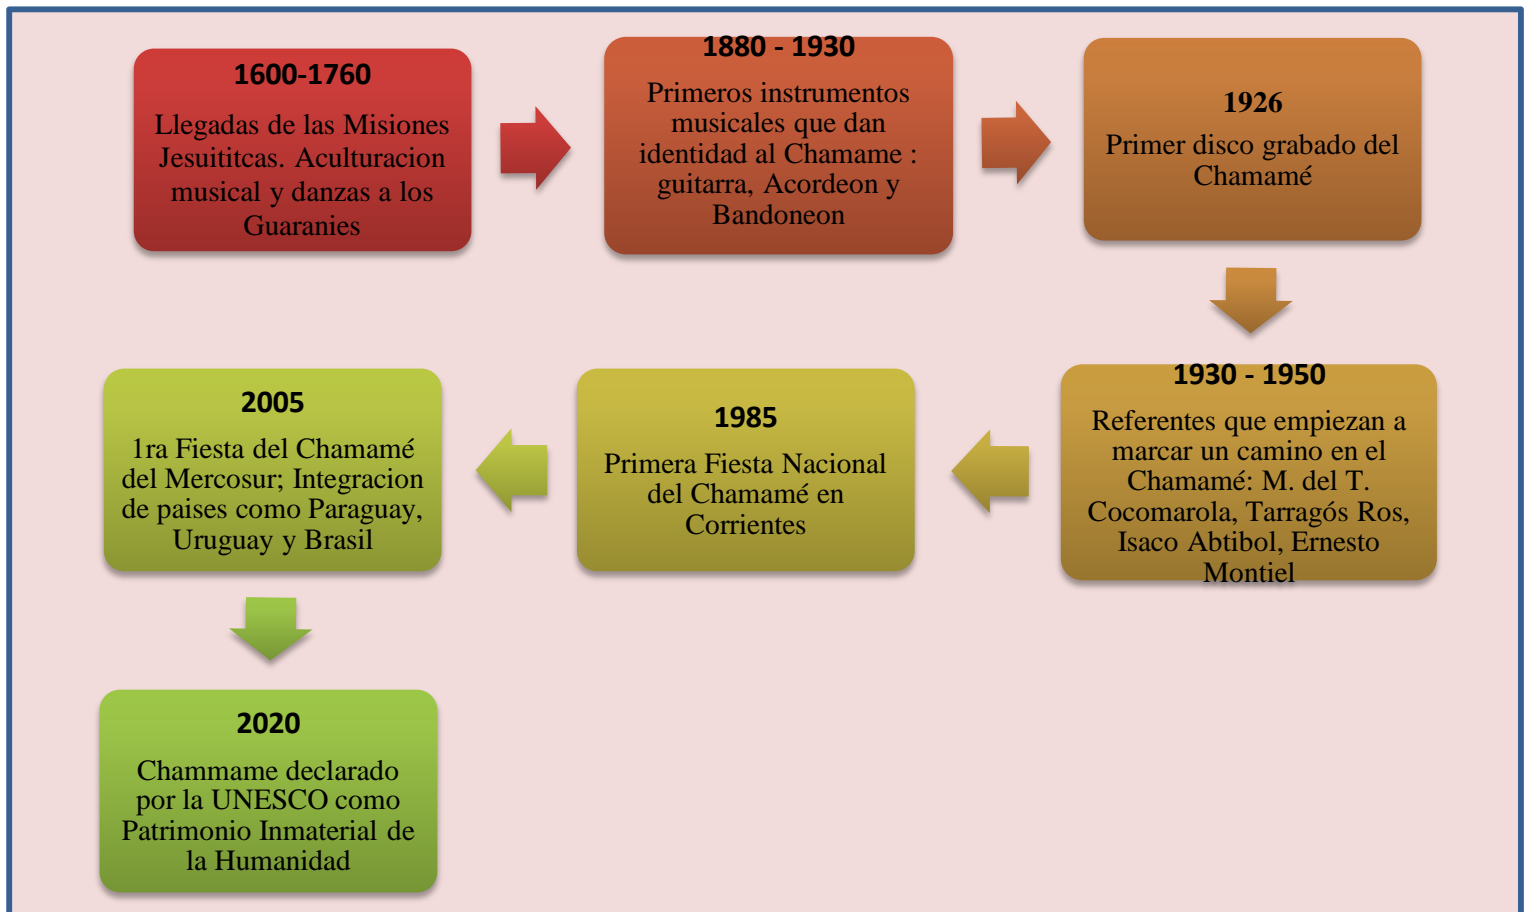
1600-1760

Llegadas de las Misiones Jesuititcas. Aculturacion musical y danzas a los Guaranies

1880 - 1930

Primeros instrumentos musicales que dan identidad al Chamame : guitarra, Acordeon y Bandoneon

1926

Primer disco grabado del Chamamé

1930 - 1950

Referentes que empiezan a marcar un camino en el Chamamé: M. del T. Cocomarola, Tarragós Ros, Isaco Abtibol, Ernesto Montiel

1985

Primera Fiesta Nacional del Chamamé en Corrientes

2005

1ra Fiesta del Chamamé del Mercosur; Integracion de paises como Paraguay, Uruguay y Brasil

2020

Chammame declarado por la UNESCO como Patrimonio Inmaterial de la Humanidad